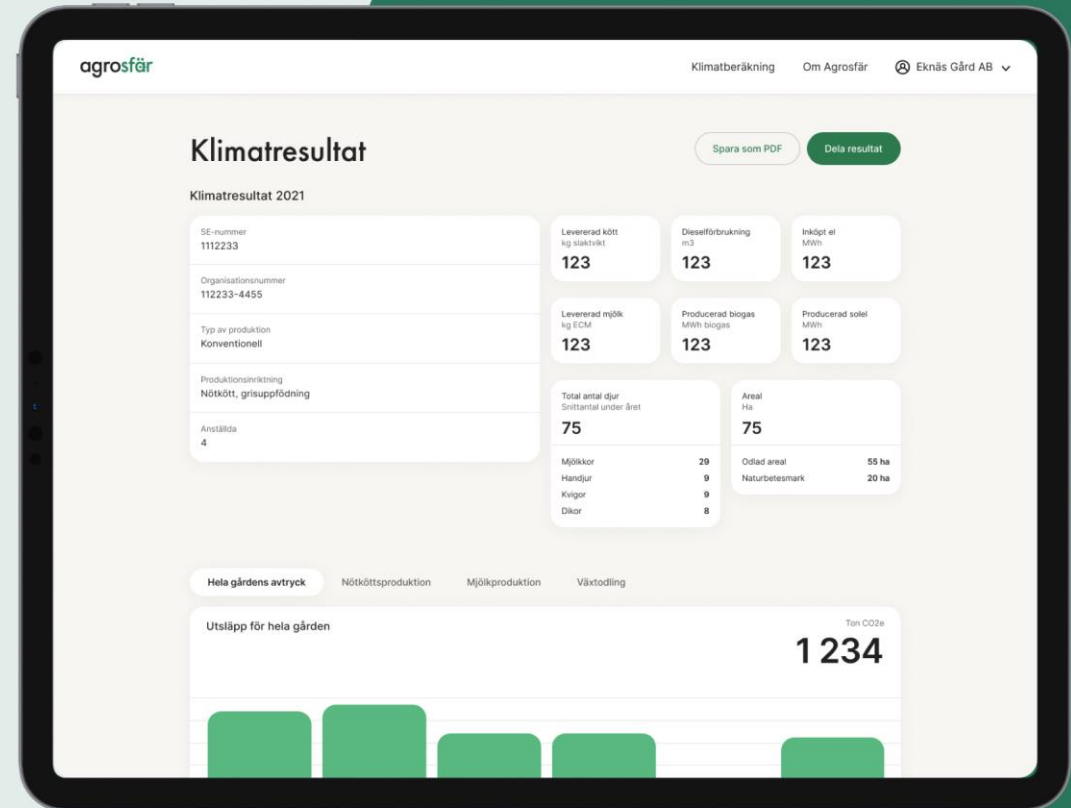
agrosfär

Klimatberäkning Om Agrosfär Eknäs Gård AB

Klimatresultat

Spara som PDF Dela resultat

Klimatresultat 2021

SE-nummer
1112233

Organisationsnummer
112233-4455

Typ av produktion
Konventionell

Produktionsinriktning
Nötkött, grisuppfödning

Anställda
4

Levererad kött
kg slaktvikt
123

Dieselförbrukning
m3
123

Inköpt el
MWh
123

Levererad mjölk
kg ECM
123

Producerad biogas
MWh biogas
123

Producerad solel
MWh
123

Total antal djur
Snittantal under året
75

| | |
|---|---|
| Mjölkkor | 29 |
| Handjur | 9 |
| Kvigor | 9 |
| Dikor | 8 |

Areal
Ha
75

| | |
|---|---|
| Odlad areal | 55 ha |
| Naturbetesmark | 20 ha |

Hela gårdens avtryck Nötköttsproduktion Mjölkproduktion Växtodling

Utsläpp för hela gården

Ton CO2e
1 234